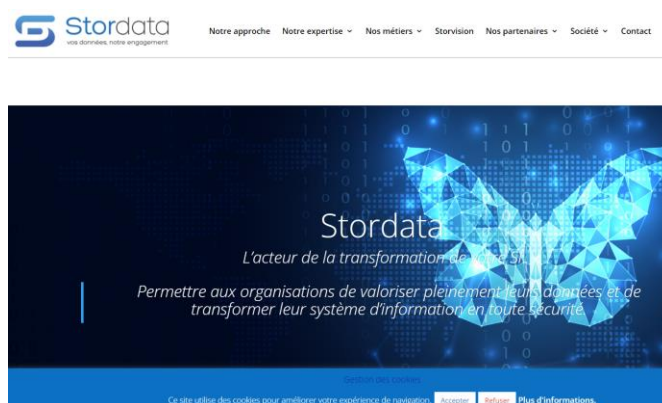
Stordata
vos données, notre engagement

Notre approche Notre expertise ˅ Nos métiers ˅ Storvision Nos partenaires ˅ Société ˅ Contact

Stordata

L'acteur de la transformation de votre SI

Permettre aux organisations de valoriser pleinement leurs données et de transformer leur système d'information en toute sécurité

Gestion des cookies

Ce site utilise des cookies pour améliorer votre expérience de navigation. Accepter Refuser Plus d'informations.